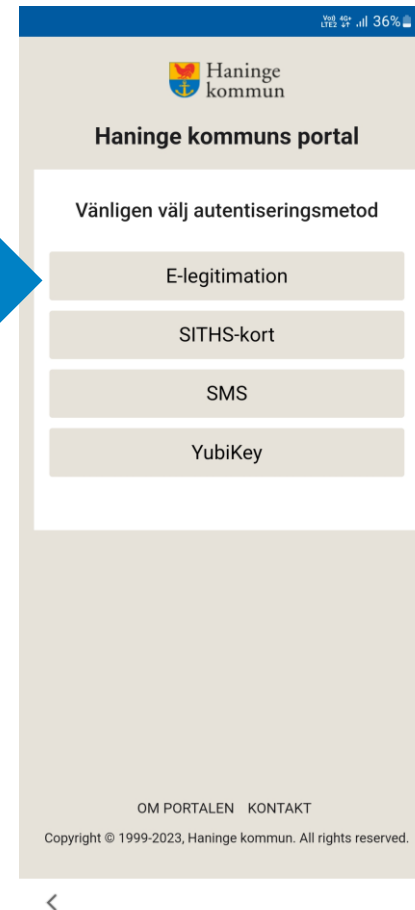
Vo) 4G+ LTE2 .ıl 36%

Haninge kommun

Haninge kommuns portal

Vänligen välj autentiseringsmetod

E-legitimation

SITHS-kort

SMS

YubiKey

OM PORTALEN KONTAKT

Copyright © 1999-2023, Haninge kommun. All rights reserved.

<